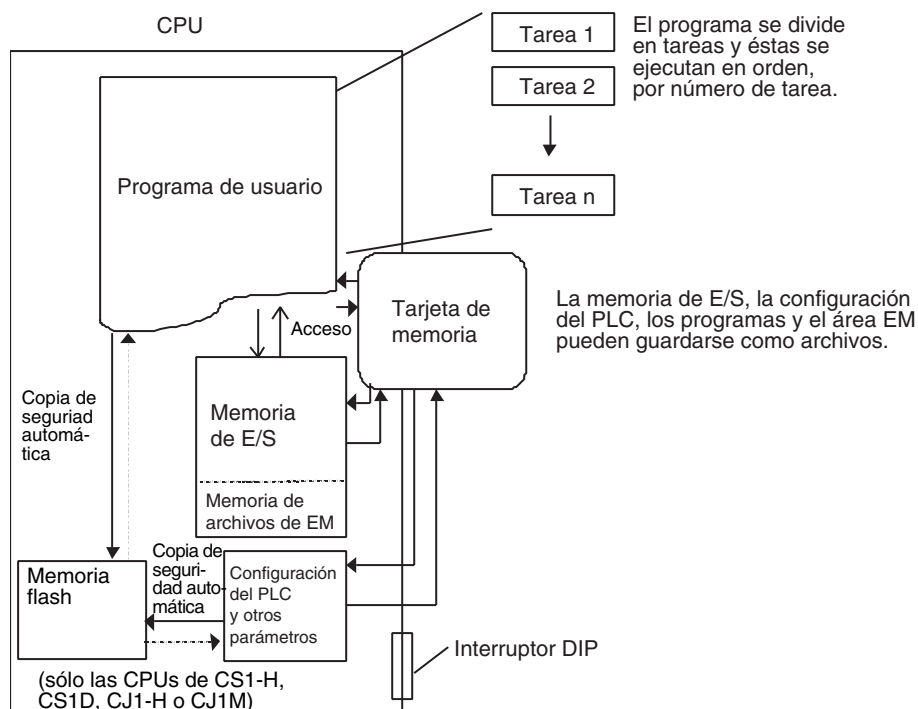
CPU

Tarea 1

Tarea 2

Tarea n

El programa se divide en tareas y éstas se ejecutan en orden, por número de tarea.

Programa de usuario

Tarjeta de memoria

Acceso

La memoria de E/S, la configuración del PLC, los programas y el área EM pueden guardarse como archivos.

Copia de seguriad automática

Memoria de E/S

Memoria de archivos de EM

Copia de seguridad automática

Memoria flash

Configuración del PLC y otros parámetros

Interruptor DIP

(sólo las CPUs de CS1-H, CS1D, CJ1-H o CJ1M)